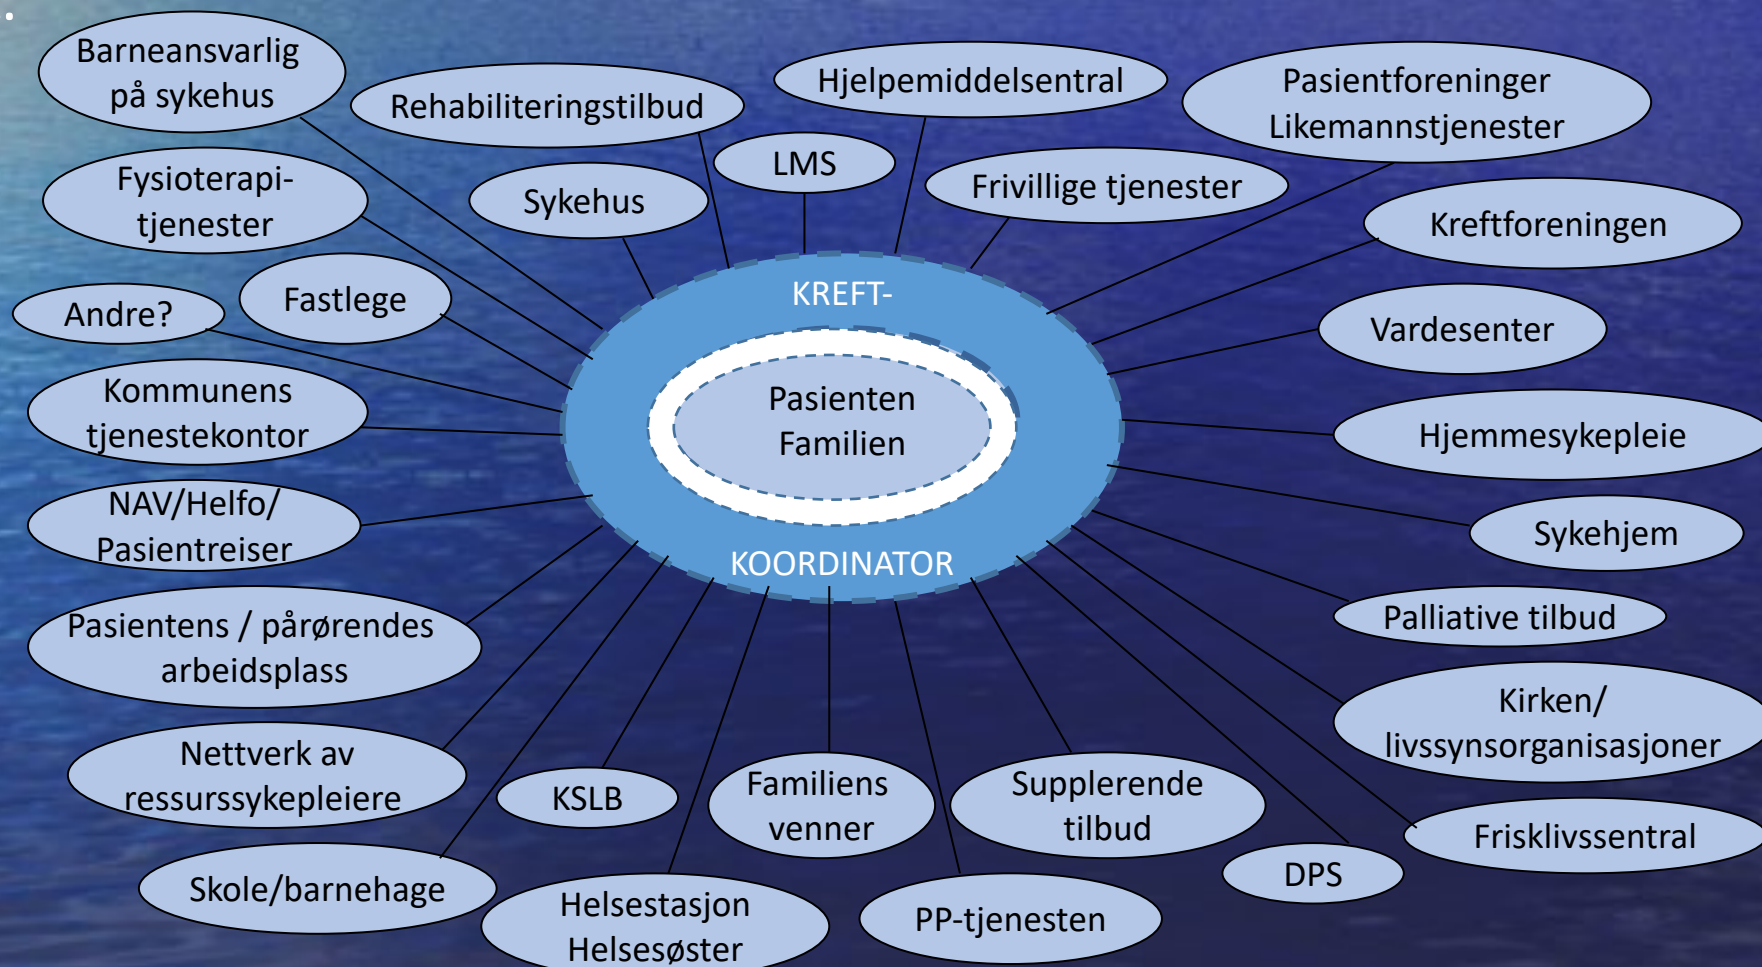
KREFT-
Pasienten
Familien
KOORDINATOR

Barneansvarlig på sykehus

Rehabiliteringstilbud

Hjelpemiddelsentral

Pasientforeninger
Likemannstjenester

LMS

Sykehus

Frivillige tjenester

Fysioterapi-tjenester

Kreftforeningen

Fastlege

Andre?

Vardesenter

Kommunens tjenestekontor

Hjemmesykepleie

NAV/Helfo/ Pasientreiser

Sykehjem

Pasientens / pårørendes arbeidsplass

Palliative tilbud

Kirken/ livssynsorganisasjoner

Nettverk av ressurssykepleiere

KSLB

Familiens venner

Supplerende tilbud

Frisklivssentral

DPS

Skole/barnehage

Helsestasjon
Helsesøster

PP-tjenesten